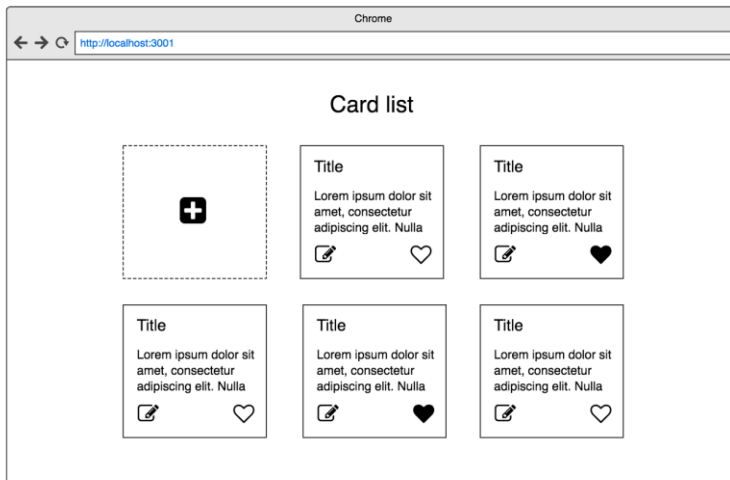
Chrome

http://localhost:3001

Card list

Title

Lorem ipsum dolor sit amet, consectetur adipiscing elit. Nulla

Title

Lorem ipsum dolor sit amet, consectetur adipiscing elit. Nulla

Title

Lorem ipsum dolor sit amet, consectetur adipiscing elit. Nulla

Title

Lorem ipsum dolor sit amet, consectetur adipiscing elit. Nulla

Title

Lorem ipsum dolor sit amet, consectetur adipiscing elit. Nulla